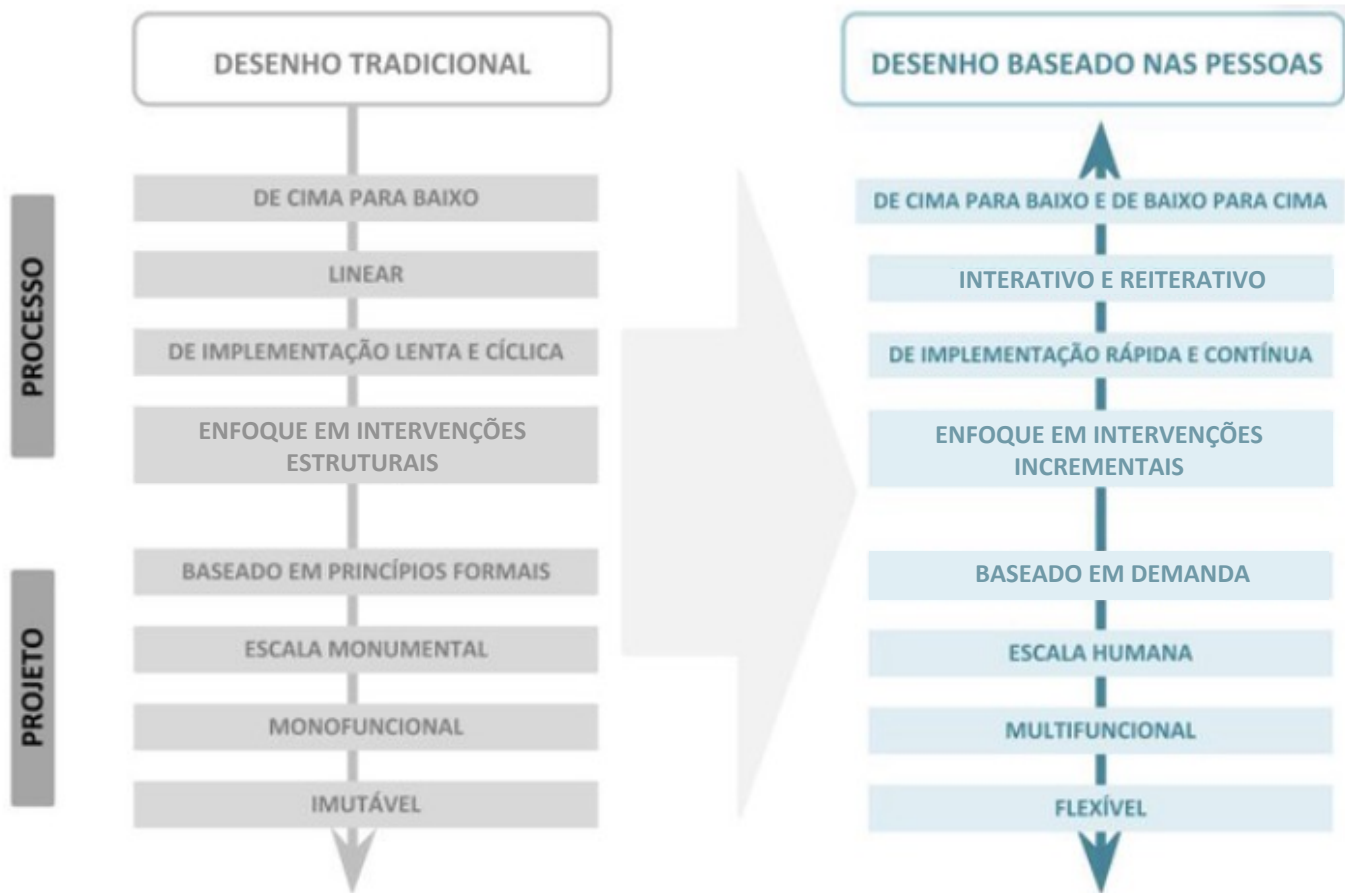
PROCESSO

PROJETO

DESENHO TRADICIONAL

DE CIMA PARA BAIXO

LINEAR

DE IMPLEMENTAÇÃO LENTA E CÍCLICA

ENFOQUE EM INTERVENÇÕES ESTRUTURAIS

BASEADO EM PRINCÍPIOS FORMAIS

ESCALA MONUMENTAL

MONOFUNCIONAL

IMUTÁVEL

DESENHO BASEADO NAS PESSOAS

DE CIMA PARA BAIXO E DE BAIXO PARA CIMA

INTERATIVO E REITERATIVO

DE IMPLEMENTAÇÃO RÁPIDA E CONTÍNUA

ENFOQUE EM INTERVENÇÕES INCREMENTAIS

BASEADO EM DEMANDA

ESCALA HUMANA

MULTIFUNCIONAL

FLEXÍVEL